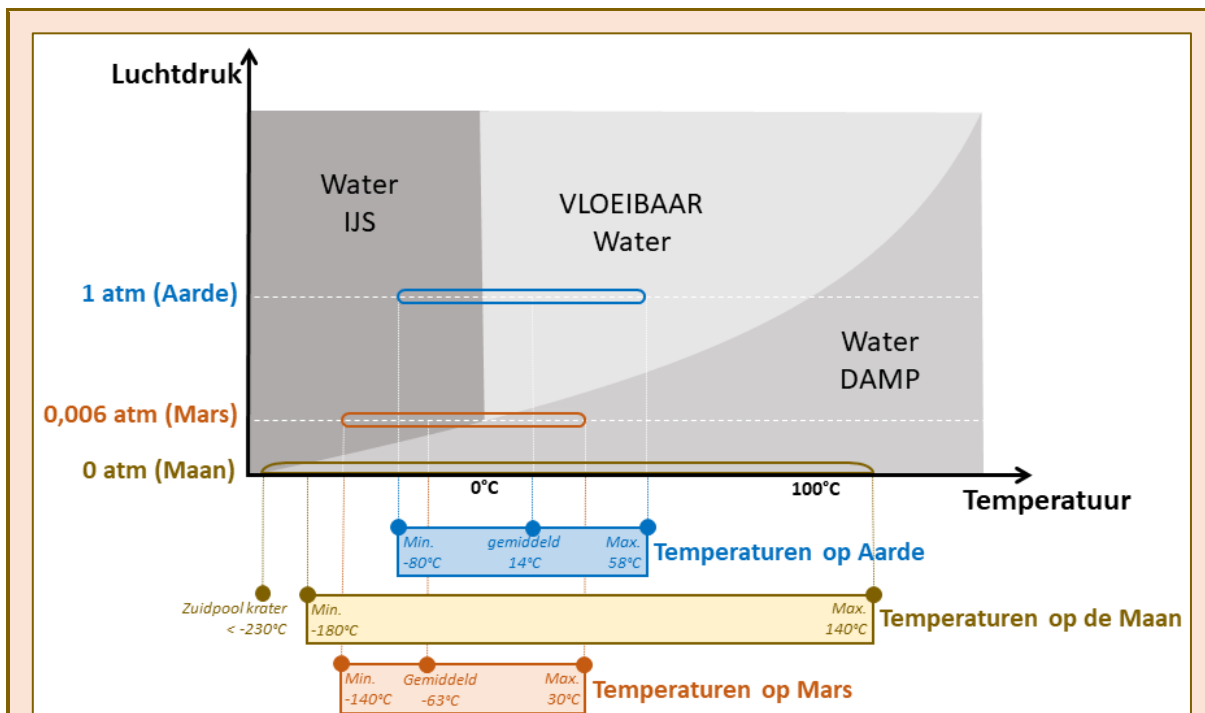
Luchtdruk

Water
IJS

VLOEIBAAR
Water

Water
DAMP

1 atm (Aarde)

0,006 atm (Mars)

0 atm (Maan)

0°C

100°C

Temperatuur

Min.
-80°C

gemiddeld
14°C

Max.
58°C

Temperaturen op Aarde

Zuidpool krater
< -230°C

Min.
-180°C

Max.
140°C

Temperaturen op de Maan

Min.
-140°C

Gemiddeld
-63°C

Max.
30°C

Temperaturen op Mars